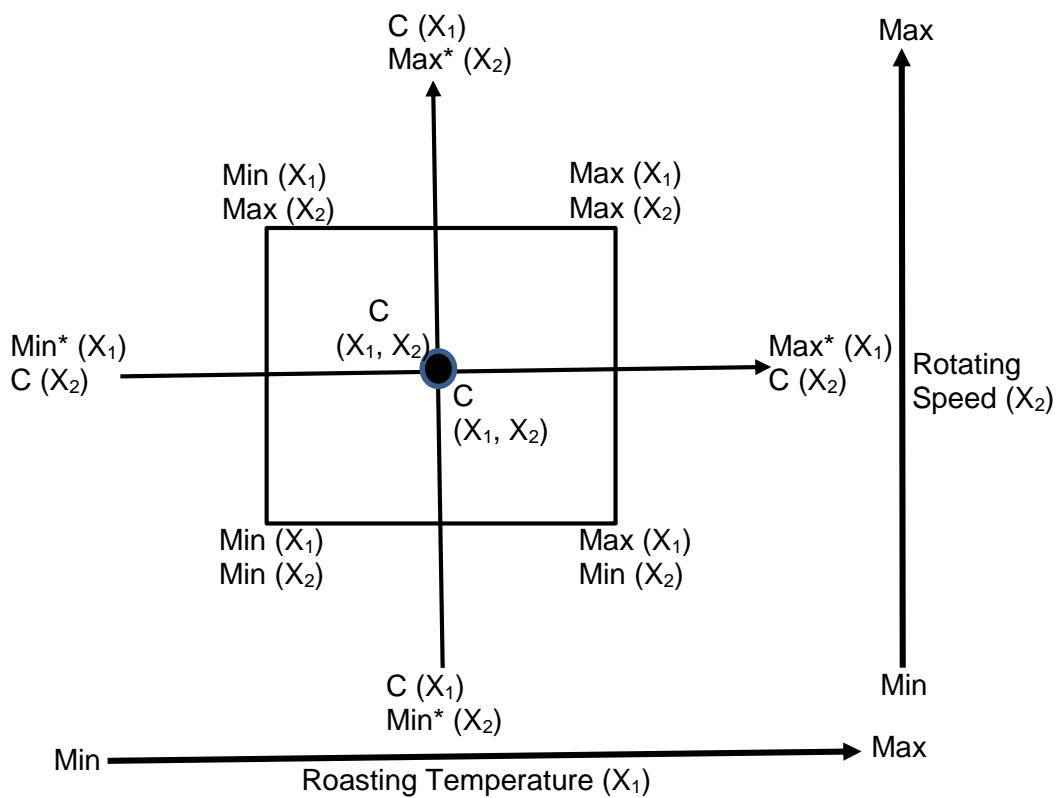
C ($X_1$)
Max* ($X_2$)

Max

Min ($X_1$)
Max ($X_2$)

Max ($X_1$)
Max ($X_2$)

C
($X_1$, $X_2$)

Min* ($X_1$)
C ($X_2$)

Max* ($X_1$)
C ($X_2$)

Rotating Speed ($X_2$)

C
($X_1$, $X_2$)

Min ($X_1$)
Min ($X_2$)

Max ($X_1$)
Min ($X_2$)

C ($X_1$)
Min* ($X_2$)

Min

Min

Max

Roasting Temperature ($X_1$)